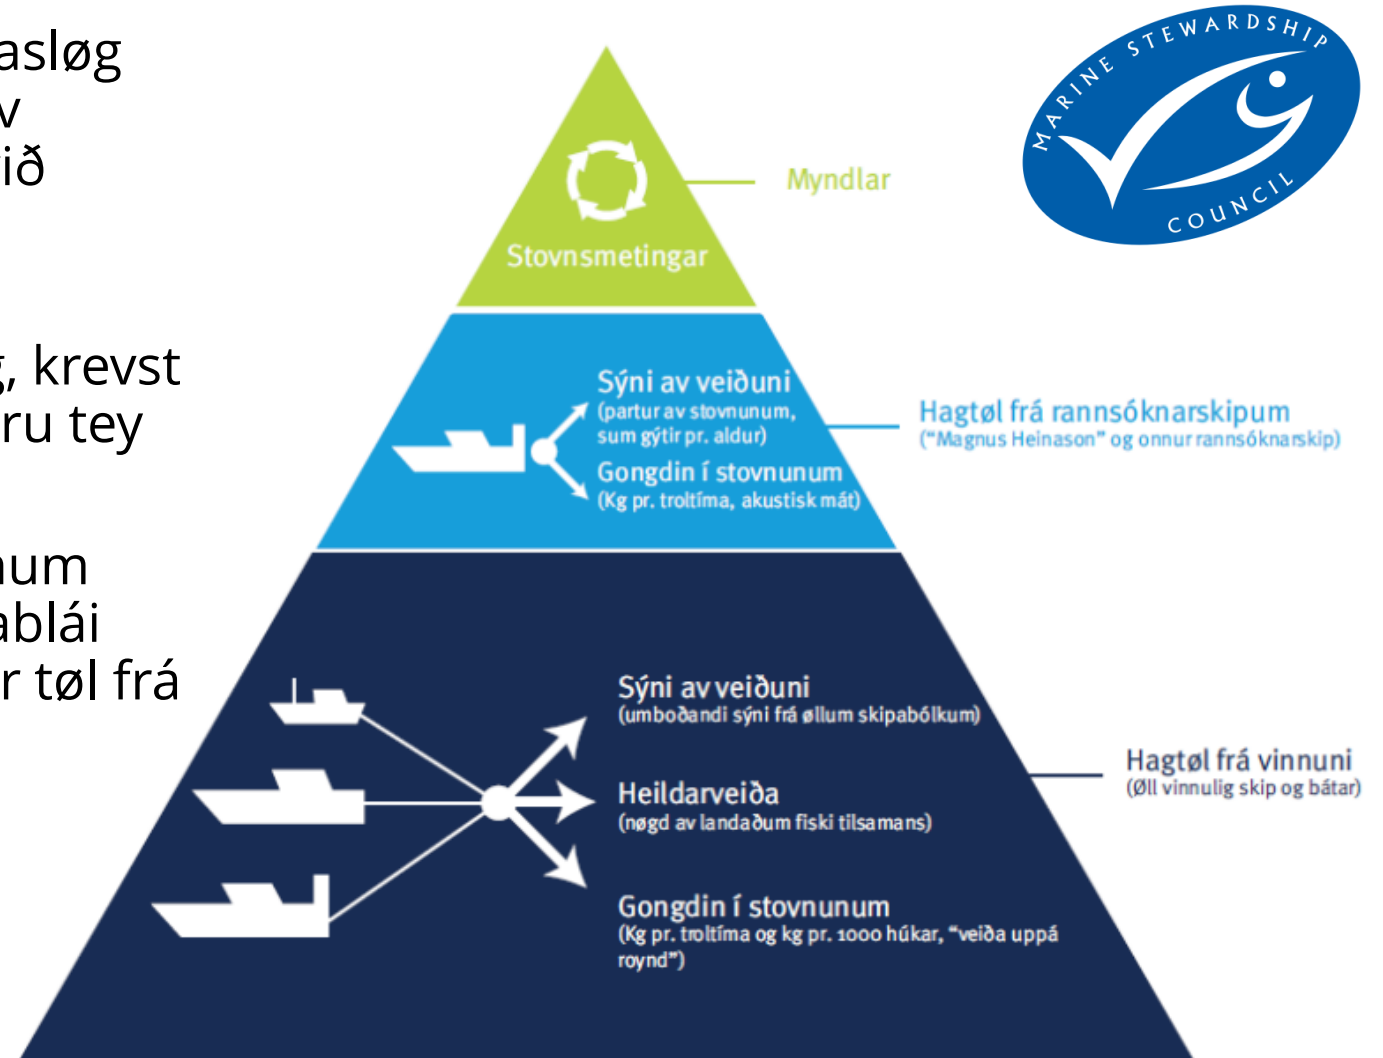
asløg
v
ið

, krevst
ru tey

num
ablái
r tøl frá

Stovnsmetingar

Myndlar

MARINE STEWARDSHIP COUNCIL

Sýni av veiðuni
(partur av stovnunum, sum gýtir pr. aldur)
Gongdin í stovnunum
(Kg pr. troltíma, akustisk mát)

Hagtøl frá rannsóknarskipum
("Magnus Heinason" og onnur rannsóknarskip)

Sýni av veiðuni
(umboðandi sýni frá øllum skipabólkum)
Heildarveiða
(nøgd av landaðum fiski tilsamans)
Gongdin í stovnunum
(Kg pr. troltíma og kg pr. 1000 húkar, "veiða uppá roynd")

Hagtøl frá vinnuni
(Øll vinnulig skip og bátar)